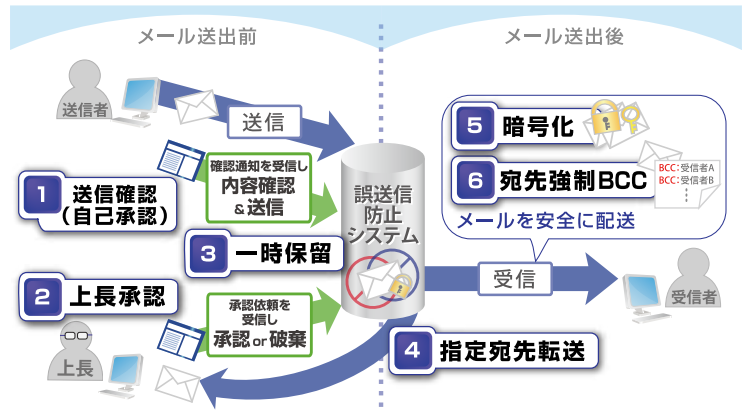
メール送出前

メール送出後

送信者

送信

確認通知を受信し
内容確認
＆送信

1 送信確認
（自己承認）

3 一時保留

誤送信
防止
システム

2 上長承認

承認依頼を
受信し
承認 or 破棄

上長

4 指定宛先転送

5 暗号化

6 宛先強制BCC

BCC：受信者A
BCC：受信者B

メールを安全に配送

受信

受信者